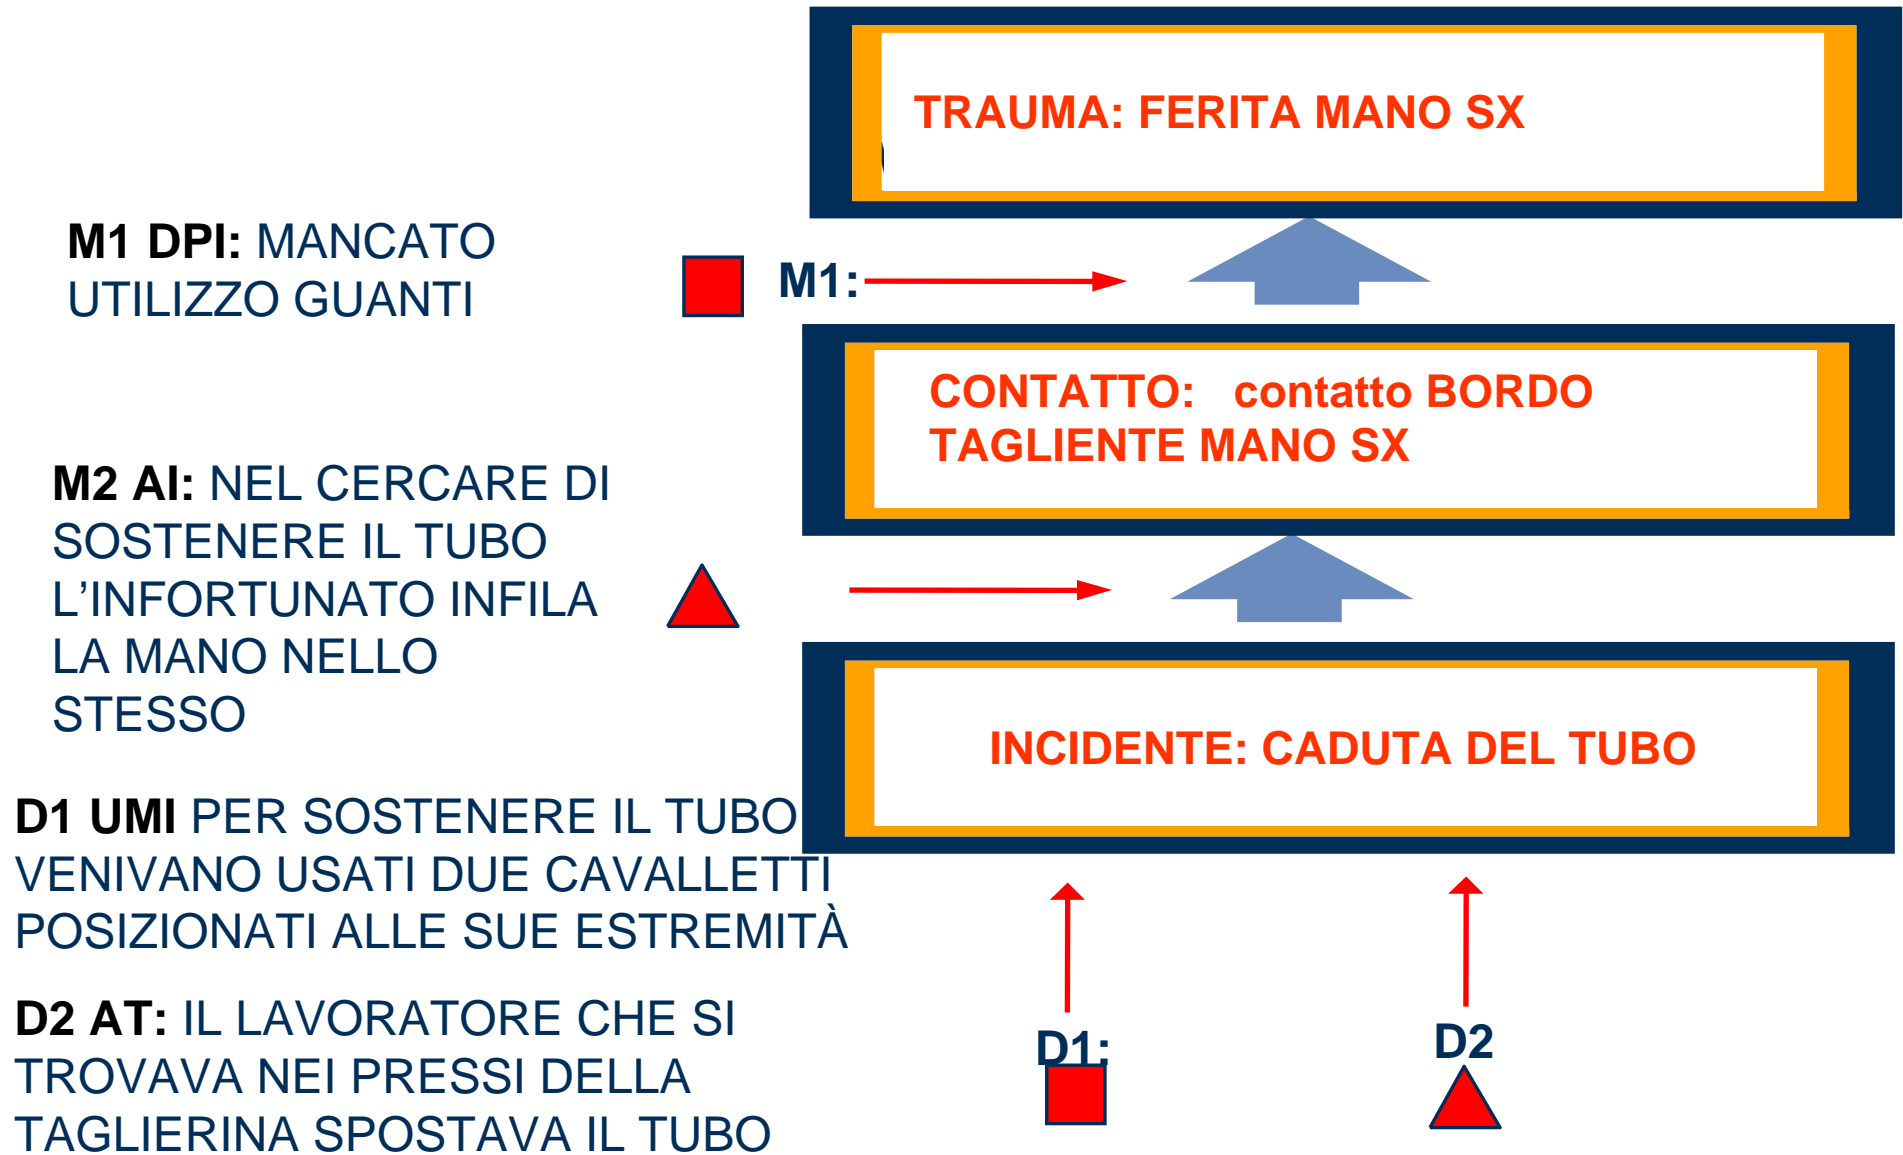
TRAUMA: FERITA MANO SX

M1 DPI: MANCATO UTILIZZO GUANTI

M1:

CONTATTO: contatto BORDO TAGLIENTE MANO SX

M2 AI: NEL CERCARE DI SOSTENERE IL TUBO L’INFORTUNATO INFILA LA MANO NELLO STESSO

INCIDENTE: CADUTA DEL TUBO

D1 UMI PER SOSTENERE IL TUBO VENIVANO USATI DUE CAVALLETTI POSIZIONATI ALLE SUE ESTREMITÀ

D2 AT: IL LAVORATORE CHE SI TROVAVA NEI PRESSI DELLA TAGLIERINA SPOSTAVA IL TUBO

D1:

D2